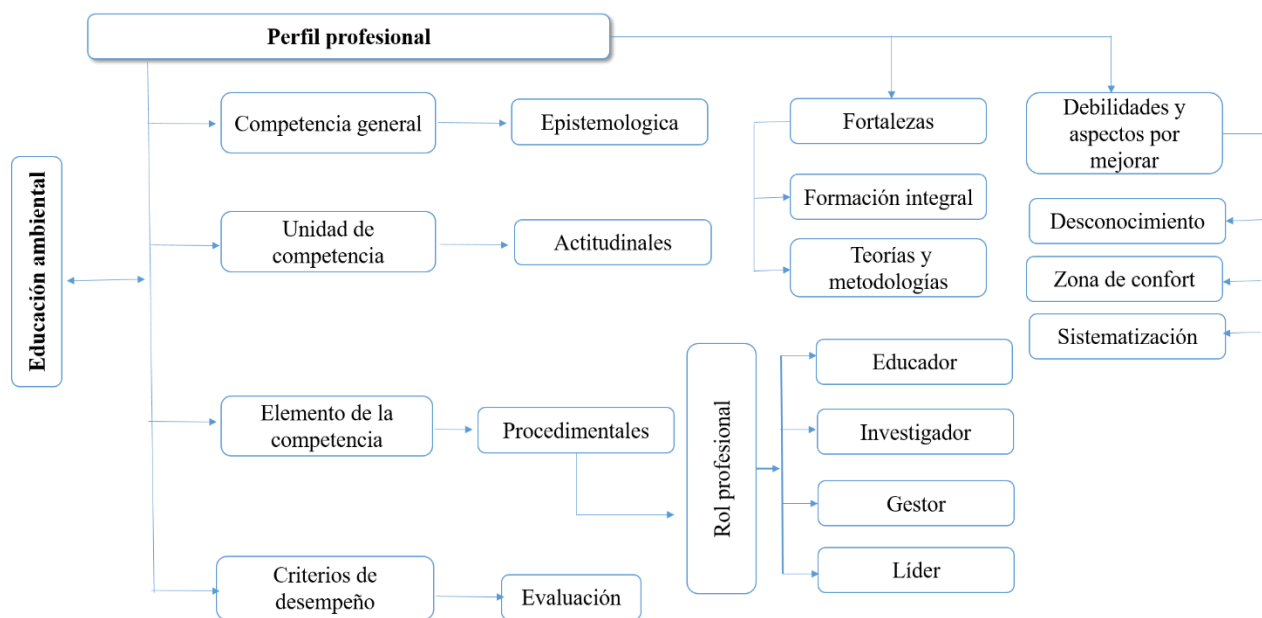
Perfil profesional

Educación ambiental

Competencia general

Epistemologica

Unidad de competencia

Actitudinales

Elemento de la competencia

Procedimentales

Criterios de desempeño

Evaluación

Fortalezas

Formación integral

Teorías y metodologías

Debilidades y aspectos por mejorar

Desconocimiento

Zona de confort

Sistematización

Rol profesional

Educador

Investigador

Gestor

Líder